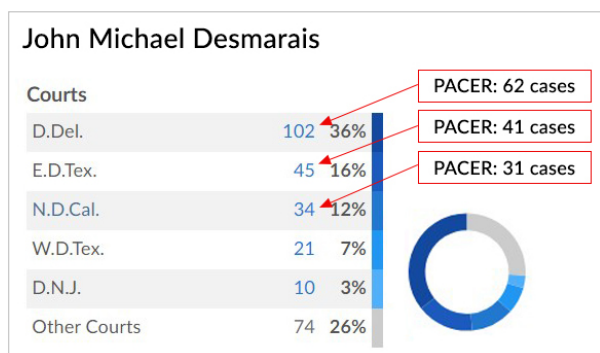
John Michael Desmarais

Courts

| | | |
|---|---|---|
| D.Del. | 102 | 36% |
| E.D.Tex. | 45 | 16% |
| N.D.Cal. | 34 | 12% |
| W.D.Tex. | 21 | 7% |
| D.N.J. | 10 | 3% |
| Other Courts | 74 | 26% |

PACER: 62 cases

PACER: 41 cases

PACER: 31 cases